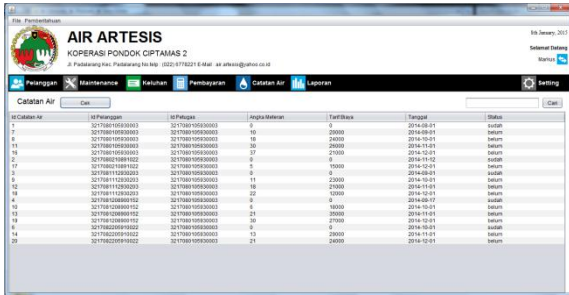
File Pemberitahuan

AIR ARTESIS

KOPERASI PONDOK CIPTAMAS 2

Jl. Padalarang Kec. Padalarang No.telp : (022) 6778221 E-Mail : air.artesis@yahoo.co.id

8th January, 2015

Selamat Datang

Marius

Pelanggan Maintenance Keluhan Pembayaran Catatan Air Laporan Setting

Catatan Air Cari Cari

| Id Catatan Air | Id Pelanggan | Id Petugas | Angka Meteran | Tarif Biaya | Tanggal | Status |
|---|---|---|---|---|---|---|
| 1 | 321708010593003 | 321708010593003 | 0 | 0 | 2014-08-01 | sudah |
| 7 | 321708010593003 | 321708010593003 | 10 | 20000 | 2014-09-01 | sudah |
| 8 | 321708010593003 | 321708010593003 | 18 | 24000 | 2014-10-01 | sudah |
| 11 | 321708010593003 | 321708010593003 | 30 | 26000 | 2014-11-01 | sudah |
| 16 | 321708010593003 | 321708010593003 | 37 | 21000 | 2014-12-01 | sudah |
| 2 | 321708021089102 | 321708010593003 | 0 | 0 | 2014-11-12 | sudah |
| 17 | 321708021089102 | 321708010593003 | 5 | 15000 | 2014-12-01 | belum |
| 3 | 321708111293203 | 321708010593003 | 0 | 0 | 2014-09-01 | sudah |
| 9 | 321708111293203 | 321708010593003 | 11 | 23000 | 2014-10-01 | sudah |
| 12 | 321708111293203 | 321708010593003 | 18 | 21000 | 2014-11-01 | belum |
| 18 | 321708111293203 | 321708010593003 | 22 | 12000 | 2014-12-01 | belum |
| 4 | 321708120890152 | 321708010593003 | 0 | 0 | 2014-09-17 | sudah |
| 10 | 321708120890152 | 321708010593003 | 6 | 18000 | 2014-10-01 | sudah |
| 13 | 321708120890152 | 321708010593003 | 21 | 35000 | 2014-11-01 | sudah |
| 19 | 321708120890152 | 321708010593003 | 30 | 27000 | 2014-12-01 | belum |
| 6 | 321708220510022 | 321708010593003 | 0 | 0 | 2014-10-01 | sudah |
| 14 | 321708220510022 | 321708010593003 | 13 | 29000 | 2014-11-01 | sudah |
| 20 | 321708220510022 | 321708010593003 | 21 | 24000 | 2014-12-01 | belum |